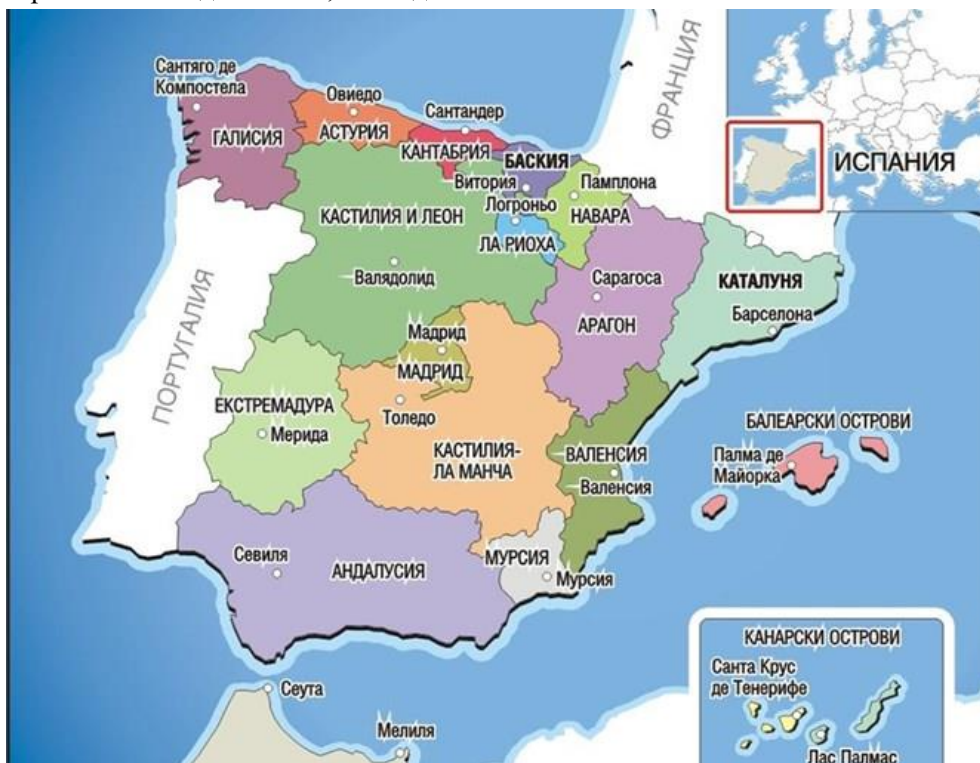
Сантяго де Компостела
Овиедо
Сантандер
ФРАНЦИЯ
ИСПАНИЯ
ГАЛИСИЯ
АСТУРИЯ
КАНТАБРИЯ
БАСКИЯ
Витория
Памплона
Логроньо
КАСТИЛИЯ И ЛЕОН
НАВАРА
ЛА РИОХА
ПОРТУГАЛИЯ
Валядолид
Сарагоса
КАТАЛУНЯ
Барселона
АРАГОН
Мадрид
МАДРИД
ЕКСТРЕМАДУРА
Толедо
БАЛЕАРСКИ ОСТРОВИ
Мерида
КАСТИЛИЯ-ЛА МАНЧА
ВАЛЕНСИЯ
Палма де Майорка
Валенсия
Севиля
АНДАЛУСИЯ
МУРСИЯ
Мурсия
КАНАРСКИ ОСТРОВИ
Санта Крус де Тенерифе
Сеута
Мелиля
Лас Палмас